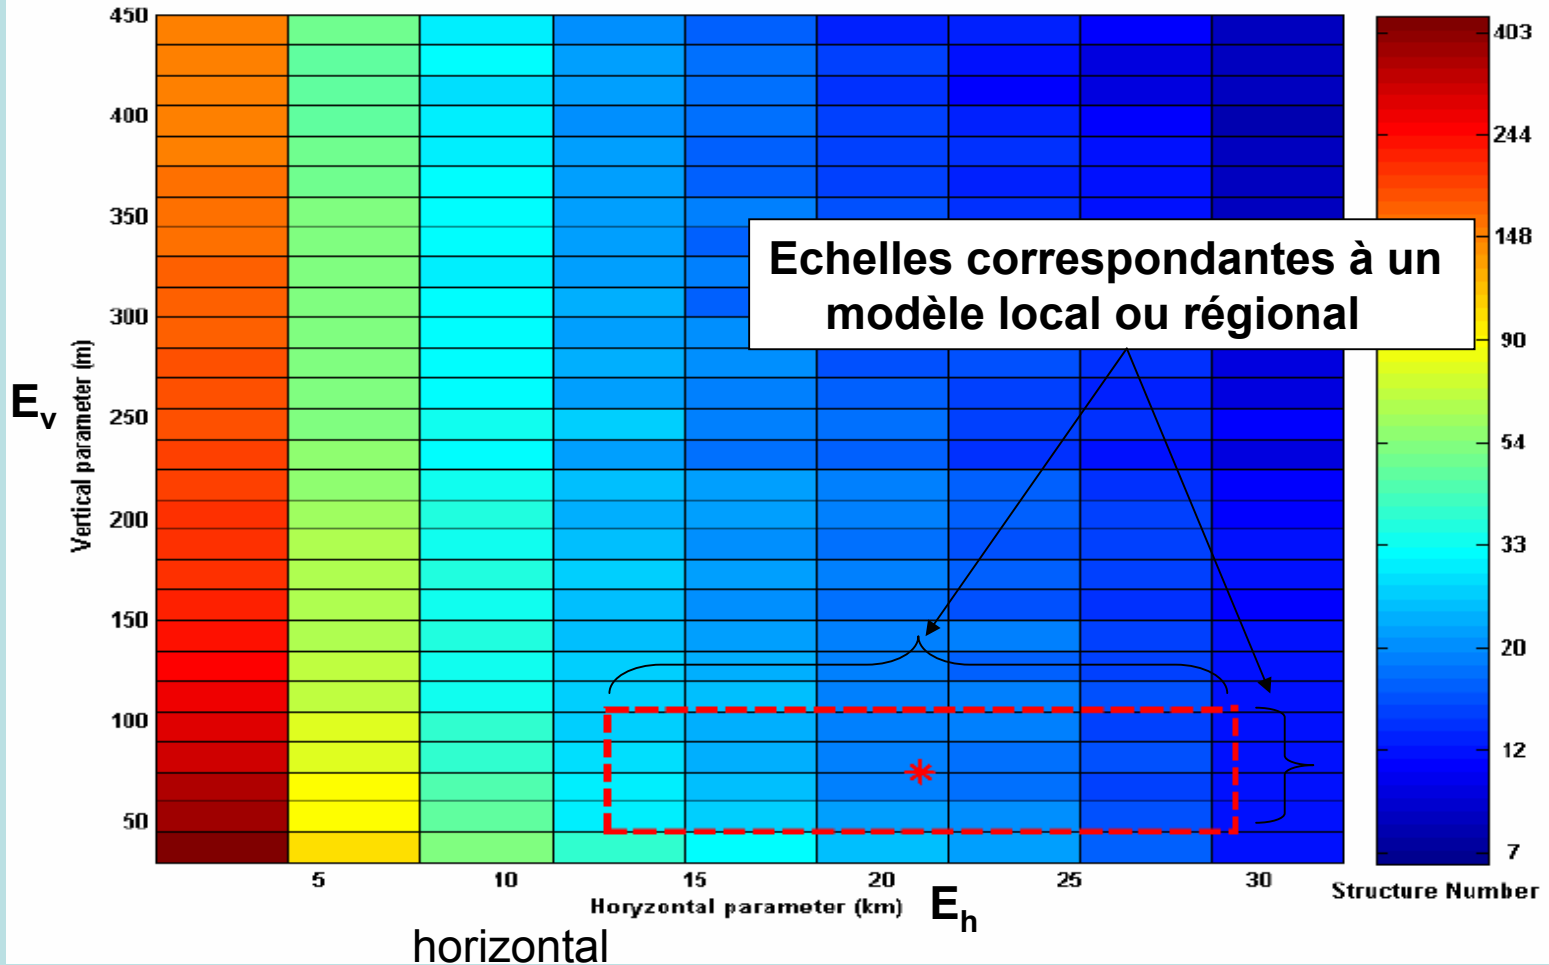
450
400
350
300
250
200
150
100
50

$E_v$

Vertical parameter (m)

Echelles correspondantes à un modèle local ou régional

*

5
10
15
20
25
30

Horyzontal parameter (km)

$E_h$

horizontal

403
244
148
90
54
33
20
12
7

Structure Number